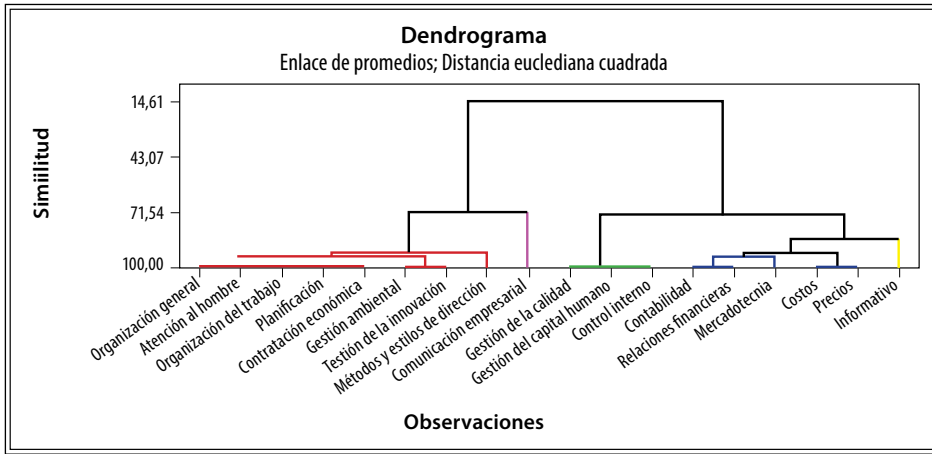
Dendrograma
Enlace de promedios; Distancia euclediana cuadrada

Simillitud

14,61
43,07
71,54
100,00

Organización general
Atención al hombre
Organización del trabajo
Planificación
Contratación económica
Gestión ambiental
Testión de la innovación
Métodos y estilos de dirección
Comunicación empresarial
Gestión de la calidad
Gestión del capital humano
Control interno
Contabilidad
Relaciones financieras
Mercadotecnia
Costos
Precios
Informativo

Observaciones